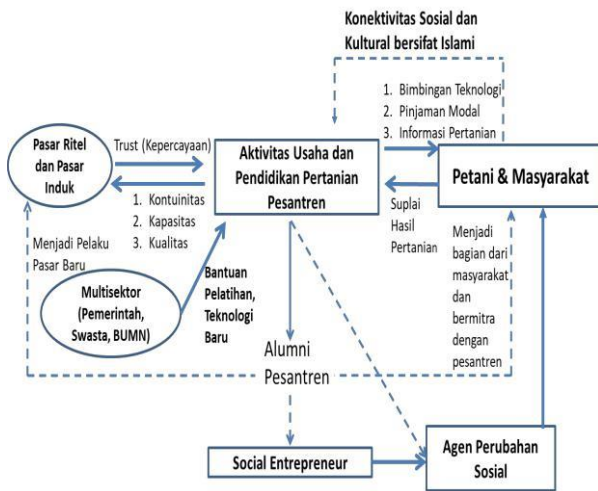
Konektivitas Sosial dan Kultural bersifat Islami

1. Bimbingan Teknologi
2. Pinjaman Modal
3. Informasi Pertanian

Pasar Ritel dan Pasar Induk

Trust (Kepercayaan)

Aktivitas Usaha dan Pendidikan Pertanian Pesantren

Petani & Masyarakat

1. Kontuinitas
2. Kapasitas
3. Kualitas

Suplai Hasil Pertanian

Menjadi Pelaku Pasar Baru

Menjadi bagian dari masyarakat dan bermitra dengan pesantren

Multisektor (Pemerintah, Swasta, BUMN)

Bantuan Pelatihan, Teknologi Baru

Alumni Pesantren

Social Entrepreneur

Agen Perubahan Sosial